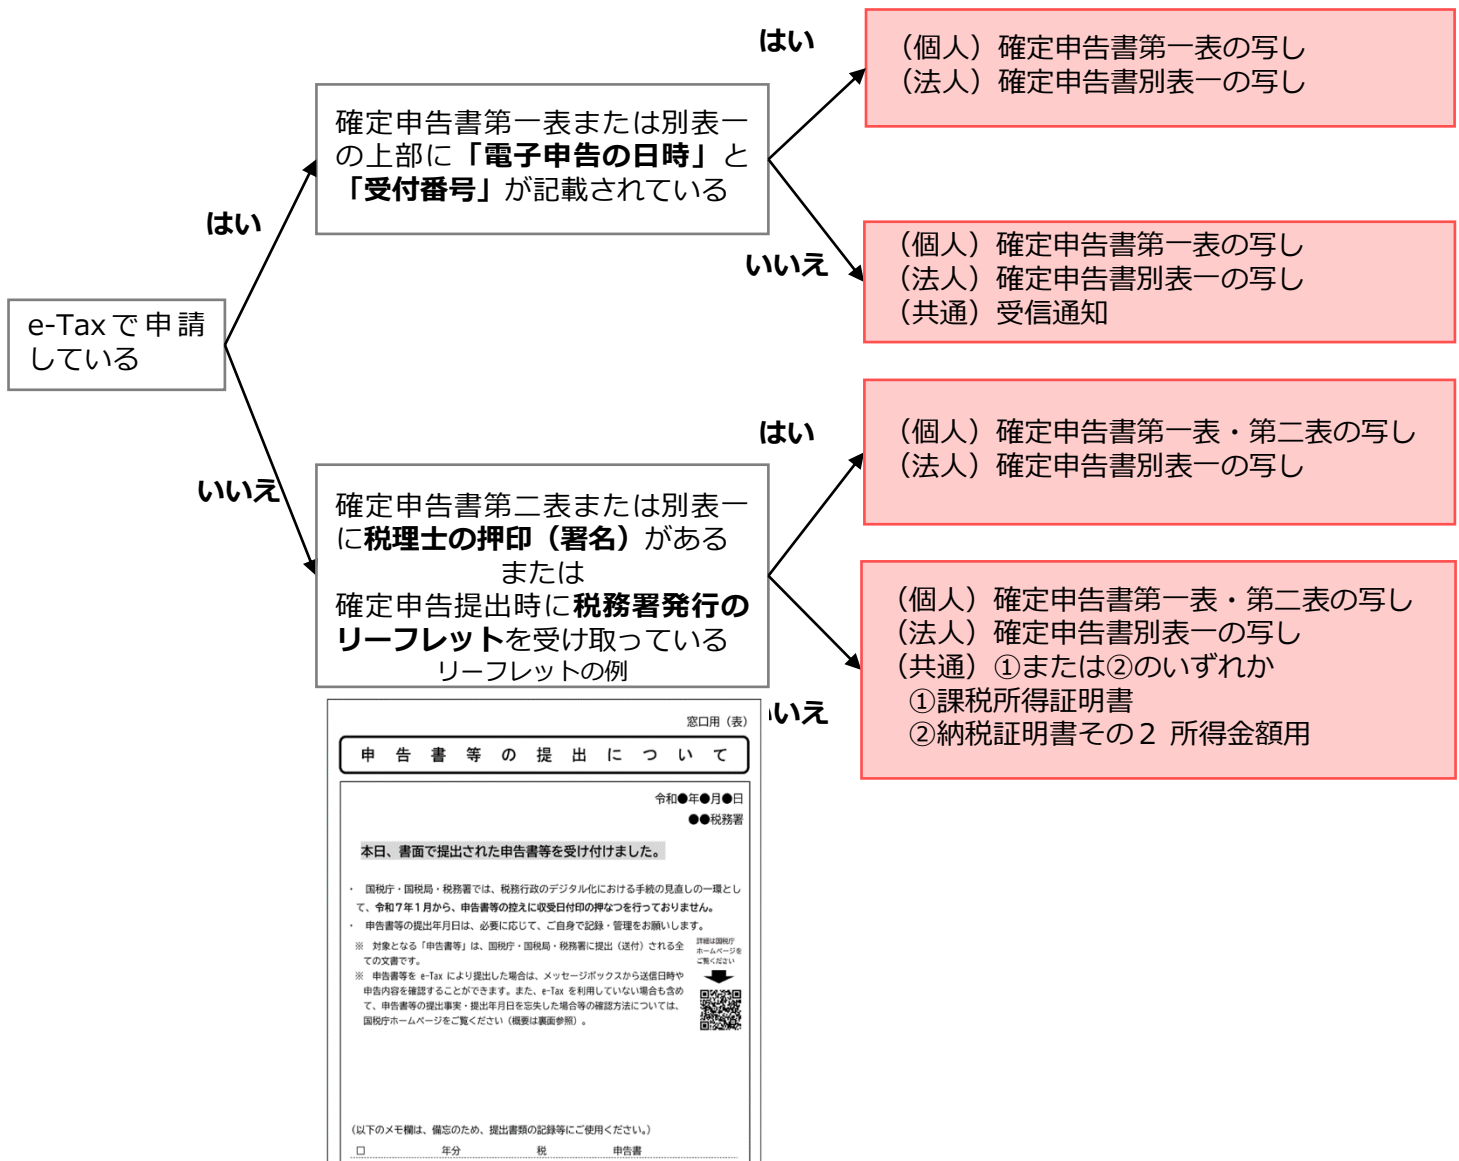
e-Taxで申請している

はい

確定申告書第一表または別表一の上部に「電子申告の日時」と「受付番号」が記載されている

はい

（個人）確定申告書第一表の写し
（法人）確定申告書別表一の写し

いいえ

（個人）確定申告書第一表の写し
（法人）確定申告書別表一の写し
（共通）受信通知

いいえ

確定申告書第二表または別表一に税理士の押印（署名）がある
または
確定申告提出時に税務署発行のリーフレットを受け取っている
リーフレットの例

はい

（個人）確定申告書第一表・第二表の写し
（法人）確定申告書別表一の写し

いいえ

（個人）確定申告書第一表・第二表の写し
（法人）確定申告書別表一の写し
（共通）①または②のいずれか
①課税所得証明書
②納税証明書その２ 所得金額用

窓口用（表）

申告書等の提出について

令和●年●月●日
●●税務署

本日、書面で提出された申告書等を受け付けました。

・ 国税庁・国税局・税務署では、税務行政のデジタル化における手続の見直しの一環として、令和７年１月から、申告書等の控えに収受日付印の押なつを行っておりません。
・ 申告書等の提出年月日は、必要に応じて、ご自身で記録・管理をお願いします。
※ 対象となる「申告書等」は、国税庁・国税局・税務署に提出（送付）される全ての文書です。
※ 申告書等をe-Taxにより提出した場合は、メッセージボックスから送信日時や申告内容を確認することができます。また、e-Taxを利用していない場合も含めて、申告書等の提出事実・提出年月日を忘失した場合等の確認方法については、国税庁ホームページをご覧ください（概要は裏面参照）。

詳細は国税庁ホームページをご覧ください

（以下のメモ欄は、備忘のため、提出書類の記録等にご使用ください。）
□ 年分 税 申告書